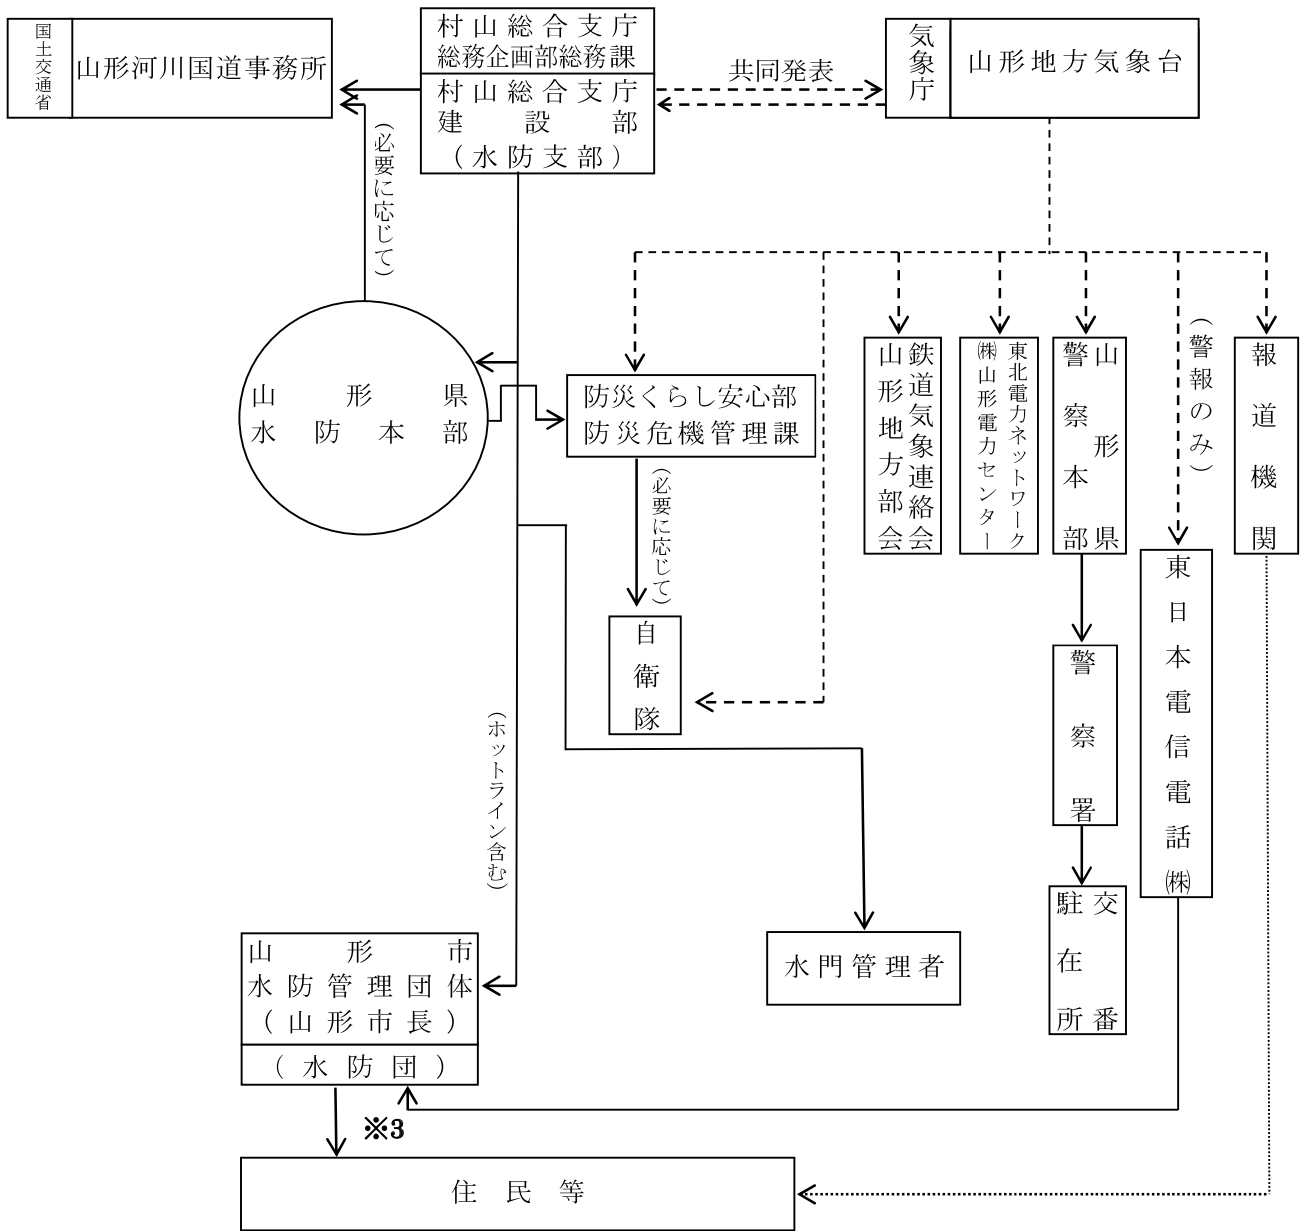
国土交通省
山形河川国道事務所

村山総合支庁
総務企画部総務課
村山総合支庁
建設部
（水防支部）

共同発表

気象庁
山形地方気象台

（必要に応じて）

山形県
水防本部

防災くらし安心部
防災危機管理課

（必要に応じて）

自衛隊

山形地方部会
鉄道気象連絡会

東北電力ネットワーク
㈱山形電力センター

山形県
警察本部

（警報のみ）

報道機関

警察署

交番
駐在所

東日本電信電話㈱

（ホットライン含む）

水門管理者

山形市
水防管理団体
（山形市長）
（水防団）

※3

住民等